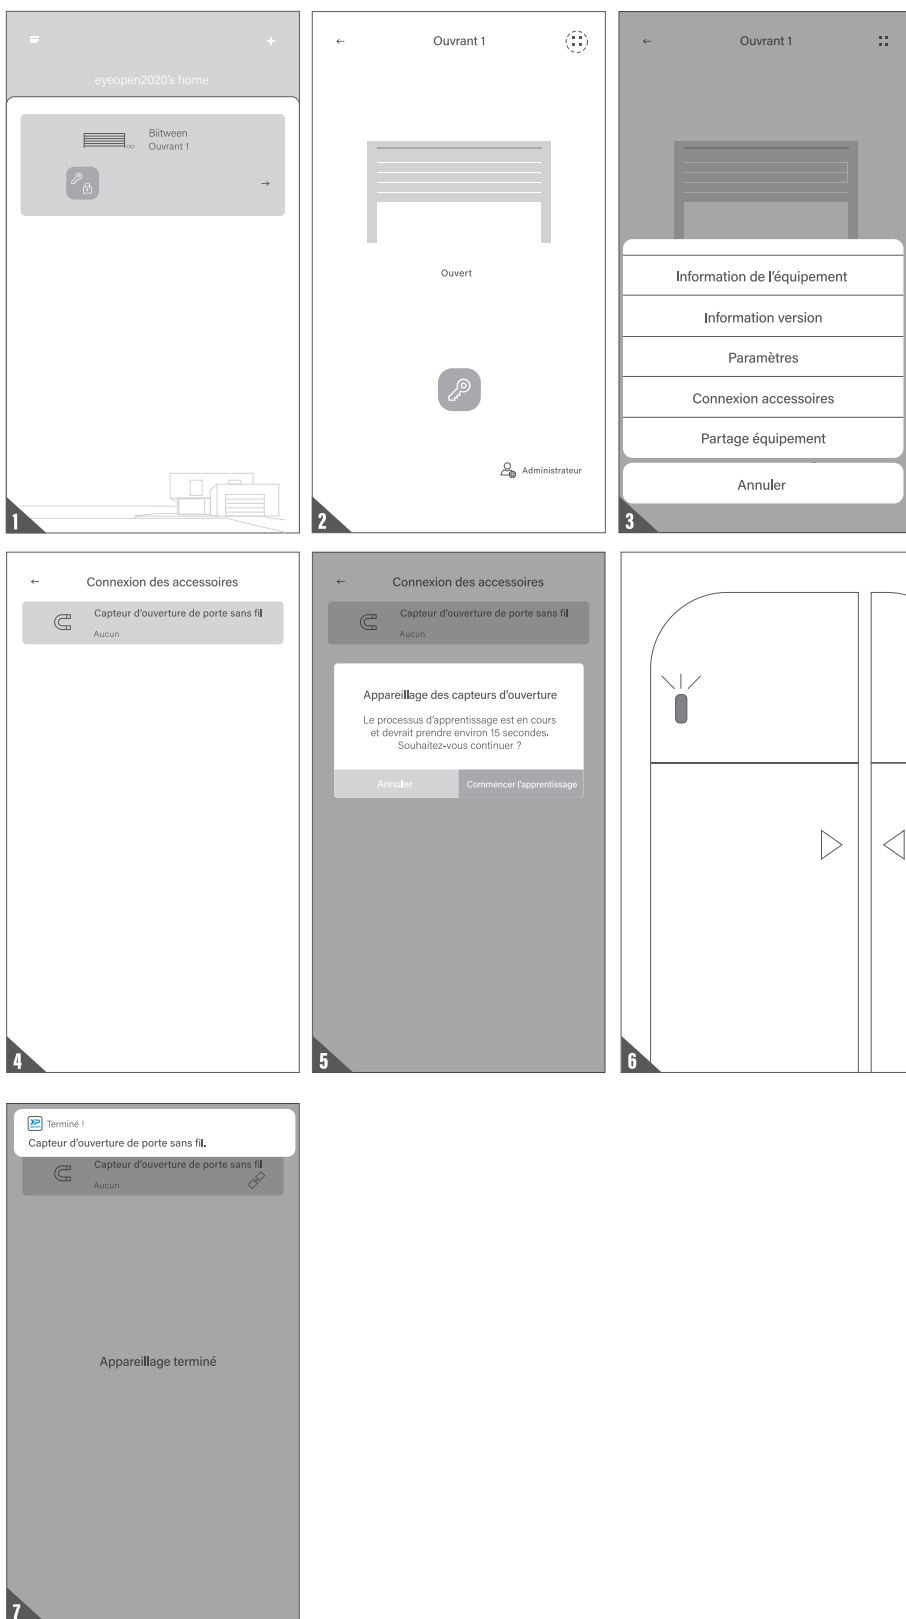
eyeopen2020's home

Biitween
Ouvrant 1

1

←
Ouvrant 1

Ouvert

Administrateur

2

←
Ouvrant 1

Information de l'équipement

Information version

Paramètres

Connexion accessoires

Partage équipement

Annuler

3

←
Connexion des accessoires

Capteur d'ouverture de porte sans fil
Aucun

4

←
Connexion des accessoires

Capteur d'ouverture de porte sans fil
Aucun

Appareillage des capteurs d'ouverture

Le processus d'apprentissage est en cours et devrait prendre environ 15 secondes. Souhaitez-vous continuer ?

Annuler
Commencer l'apprentissage

5

6

Terminé !
Capteur d'ouverture de porte sans fil.

Capteur d'ouverture de porte sans fil
Aucun

Appareillage terminé

7